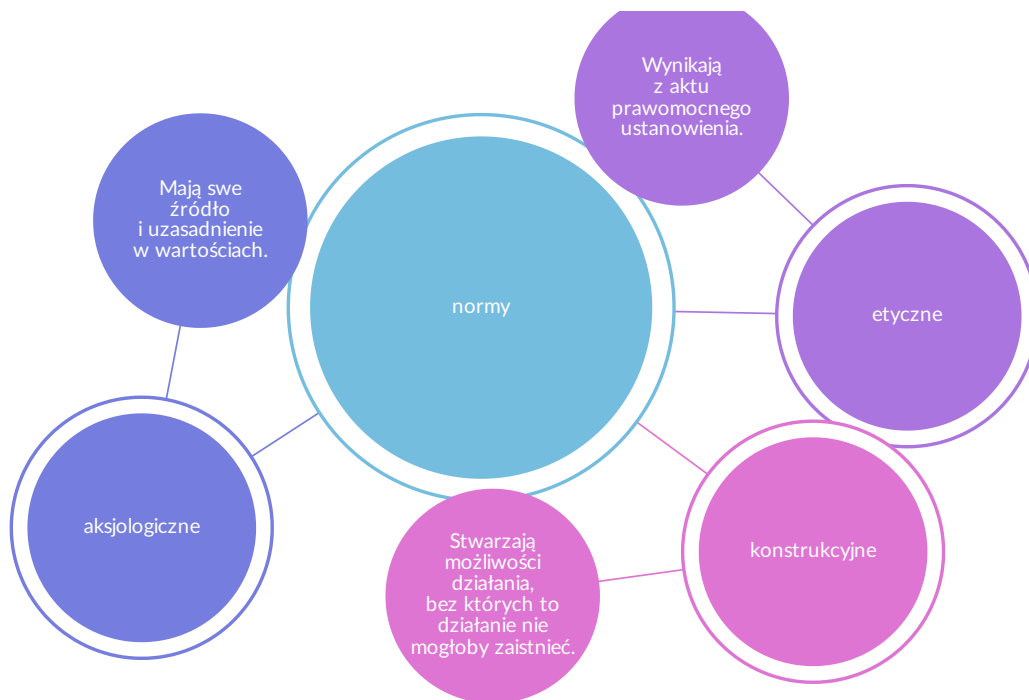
Wynikają z aktu prawomocnego ustanowienia.

Mają swe źródło i uzasadnienie w wartościach.

normy

etyczne

aksjologiczne

konstrukcyjne

Stwarzają możliwości działania, bez których to działanie nie mogłoby zaistnieć.